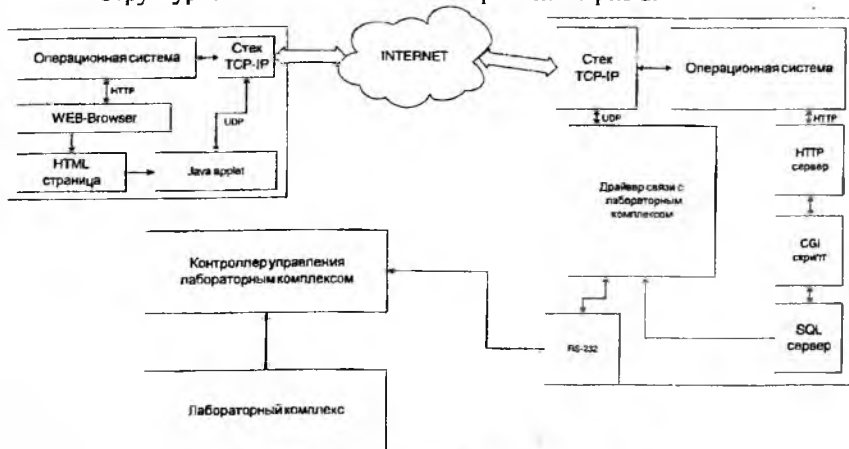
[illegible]

Операционная система

Стек TCP-IP

HTTP

WEB-Browser

UDP

HTML страница

Java applet

INTERNET

Стек TCP-IP

Операционная система

UDP

HTTP

HTTP сервер

Драйвер связи с лабораторным комплексом

CGI скрипт

Контроллер управления лабораторным комплексом

RS-232

SQL сервер

Лабораторный комплекс